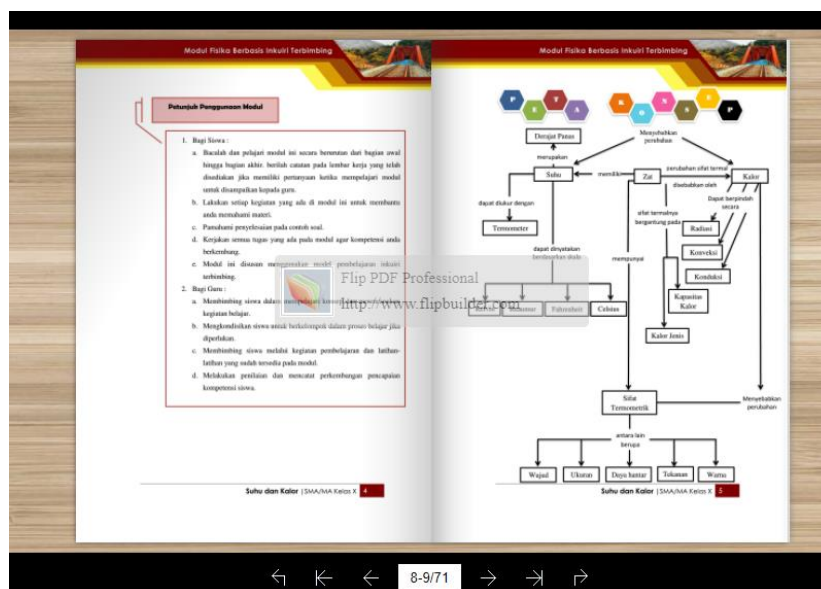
Modul Fisika Berbasis Inkuiri Terbimbing

Petunjuk Penggunaan Modul

1. Bagi Siswa :
a. Bacalah dan pelajari modul ini secara berurutan dari bagian awal hingga bagian akhir. berilah catatan pada lembar kerja yang telah disediakan jika memiliki pertanyaan ketika mempelajari modul untuk disampaikan kepada guru.
b. Lakukan setiap kegiatan yang ada di modul ini untuk membantu anda memahami materi.
c. Pahamami penyelesaian pada contoh soal.
d. Kerjakan semua tugas yang ada pada modul agar kompetensi anda berkembang.
e. Modul ini disusun menggunakan model pembelajaran inkuiri terbimbing.
2. Bagi Guru :
a. Membimbing siswa dalam mempelajari konsep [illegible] kegiatan belajar.
b. Mengkondisikan siswa untuk berkelompok dalam proses belajar jika diperlukan.
c. Membimbing siswa melalui kegiatan pembelajaran dan latihan-latihan yang sudah tersedia pada modul.
d. Melakukan penilaian dan mencatat perkembangan pencapaian kompetensi siswa.

Flip PDF Professional
http://www.flipbuilder.com

Suhu dan Kalor | SMA/MA Kelas X 4

Modul Fisika Berbasis Inkuiri Terbimbing

P E T A K O N S E P

Derajat Panas
merupakan
Suhu
memiliki
Zat
Menyebabkan perubahan
perubahan sifat termal
Kalor
disebabkan oleh
Dapat berpindah secara
Radiasi
Konveksi
Konduksi
dapat diukur dengan
Termometer
sifat termalnya bergantung pada
dapat dinyatakan berdasarkan skala
Kapasitas Kalor
Kalor Jenis
mempunyai
Kelvin
Reamur
Fahrenheit
Celcius
Sifat Termometrik
Menyebabkan perubahan
antara lain berupa
Wujud
Ukuran
Daya hantar
Tekanan
Warna

Suhu dan Kalor | SMA/MA Kelas X 5

8-9/71